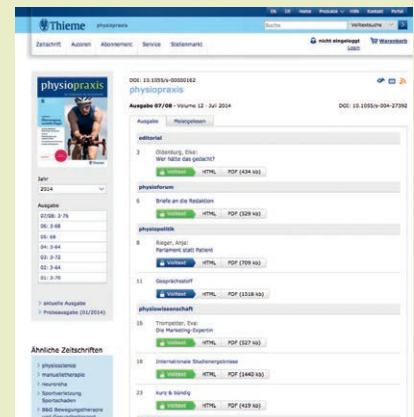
DE EN Home Products Hilfe Kontakt Portal

Thieme physiopraxis

Suche Volltextsuche Go

Zeitschrift Autoren Abonnement Service Stellenmarkt

nicht eingeloggt Login

Warenkorb

physiopraxis

Jahr
2014

Ausgabe
07/08: 2-76
06: 2-68
05: 68
04: 2-64
03: 2-72
02: 2-64
01: 2-76

aktuelle Ausgabe
Probeausgabe (01/2014)

Ähnliche Zeitschriften

physioscience
manuelletherapie
neuroreha
Sportverletzung Sportschaden
B&G Bewegungstherapie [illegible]

DOI: 10.1055/s-00000162

physiopraxis

Ausgabe 07/08 · Volume 12 · Juli 2014

DOI: 10.1055/s-004-27392

Ausgabe Meistgelesen

editorial

3 Oldenburg, Elke:
Wer hätte das gedacht?
Volltext HTML PDF (434 kb)

physioforum

6 Briefe an die Redaktion
Volltext HTML PDF (329 kb)

physiopolitik

8 Rieger, Anja:
Parlament statt Patient
Volltext HTML PDF (709 kb)

11 Gesprächsstoff
Volltext HTML PDF (1518 kb)

physiowissenschaft

16 Trompetter, Eva:
Die Marketing-Expertin
Volltext HTML PDF (425 kb)

18 Internationale Studienergebnisse
Volltext HTML PDF (1442 kb)

23 kurz & bündig
Volltext HTML PDF (419 kb)